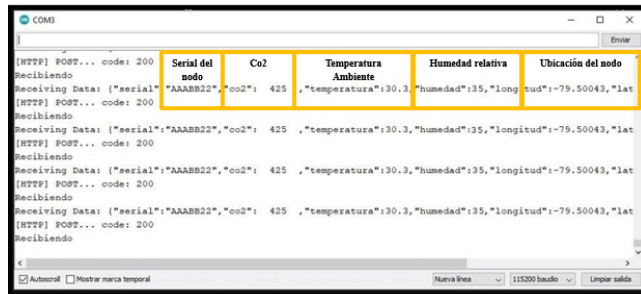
COM3

Enviar

[HTTP] POST... code: 200
Recibiendo
Receiving Data: {"serial":"AAABB22","co2": 425 ,"temperatura":30.3,"humedad":35,"long tud":-79.50043,"lat
[HTTP] POST... code: 200
Recibiendo
Receiving Data: {"serial":"AAABB22","co2": 425 ,"temperatura":30.3,"humedad":35,"longitud":-79.50043,"lat
[HTTP] POST... code: 200
Recibiendo
Receiving Data: {"serial":"AAABB22","co2": 425 ,"temperatura":30.3,"humedad":35,"longitud":-79.50043,"lat
[HTTP] POST... code: 200
Recibiendo
Receiving Data: {"serial":"AAABB22","co2": 425 ,"temperatura":30.3,"humedad":35,"longitud":-79.50043,"lat
[HTTP] POST... code: 200
Recibiendo

Serial del nodo

Co2

Temperatura Ambiente

Humedad relativa

Ubicación del nodo

Autoscroll Mostrar marca temporal

Nueva línea

115200 baudio

Limpiar salida